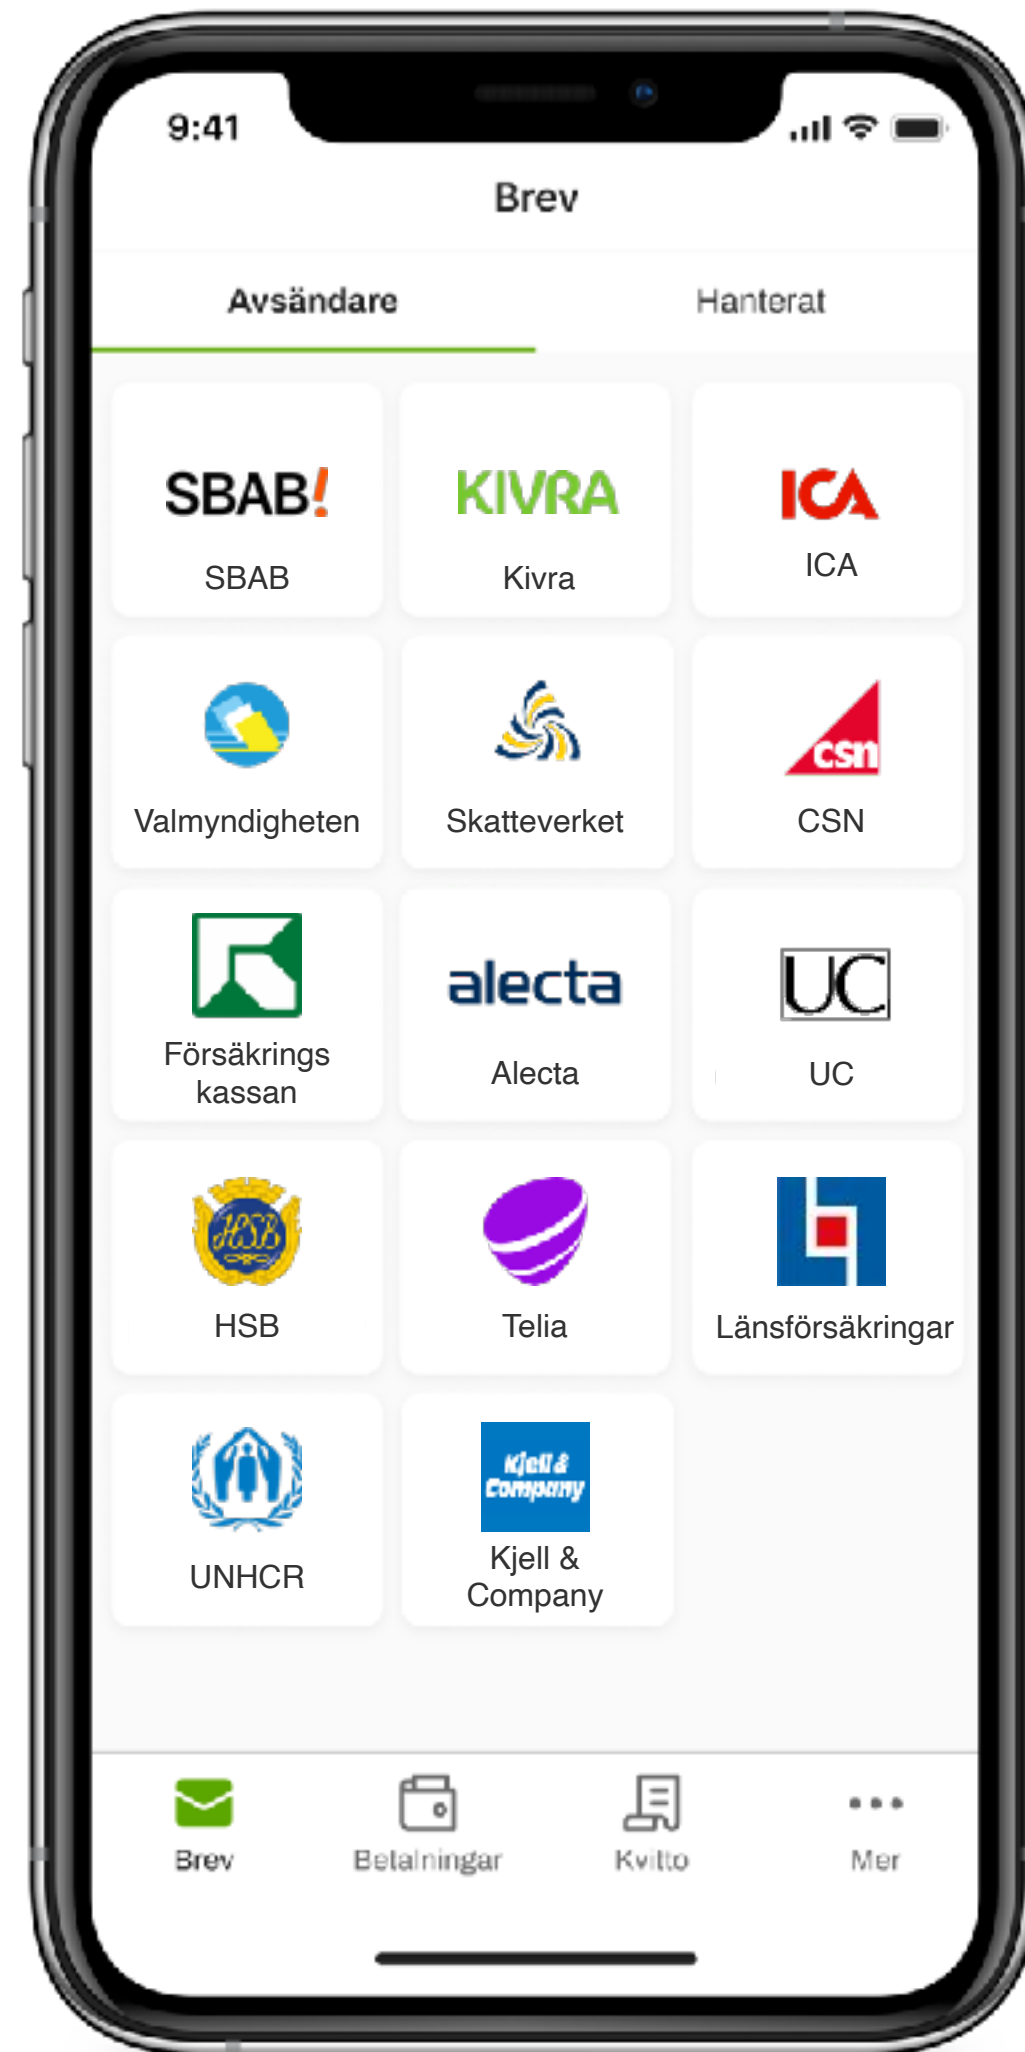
9:41

Brev

Avsändare

Hanterat

SBAB!

SBAB

KIVRA

Kivra

ICA

ICA

Valmyndigheten

Skatteverket

csn

CSN

Försäkrings kassan

alecta

Alecta

UC

UC

HSB

HSB

Telia

Länsförsäkringar

UNHCR

Kjell & Company

Kjell & Company

Brev

Betalningar

Kvitto

Mer